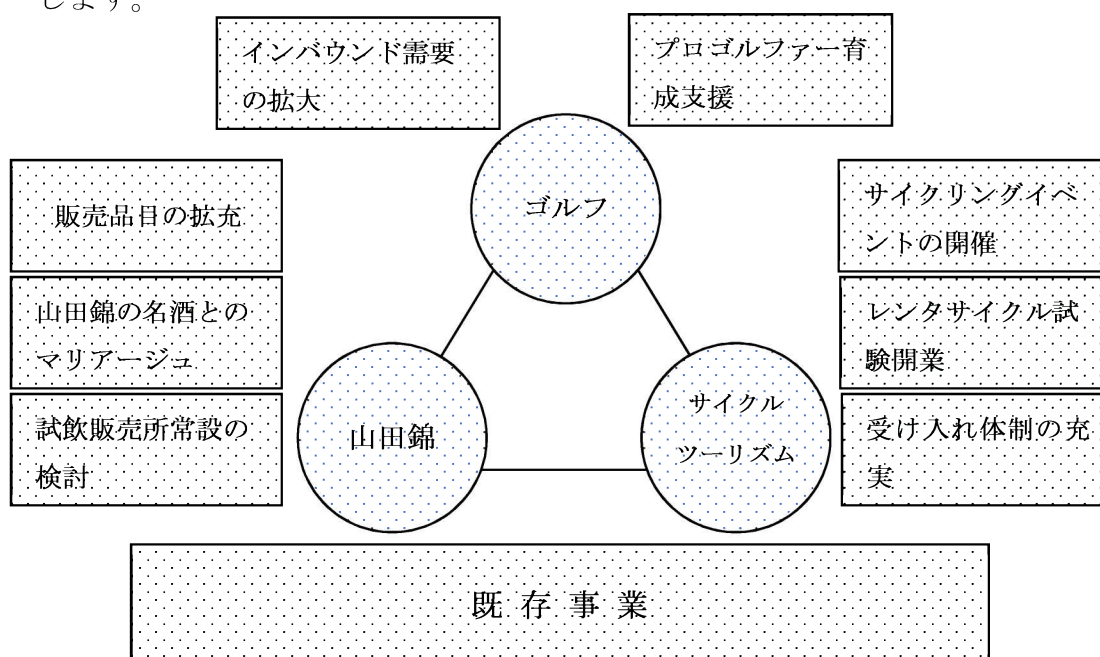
します。

インバウンド需要の拡大

プロゴルファー育成支援

販売品目の拡充

ゴルフ

サイクリングイベントの開催

山田錦の名酒とのマリアージュ

レンタサイクル試験開業

試飲販売所常設の検討

山田錦

サイクルツーリズム

受け入れ体制の充実

既 存 事 業